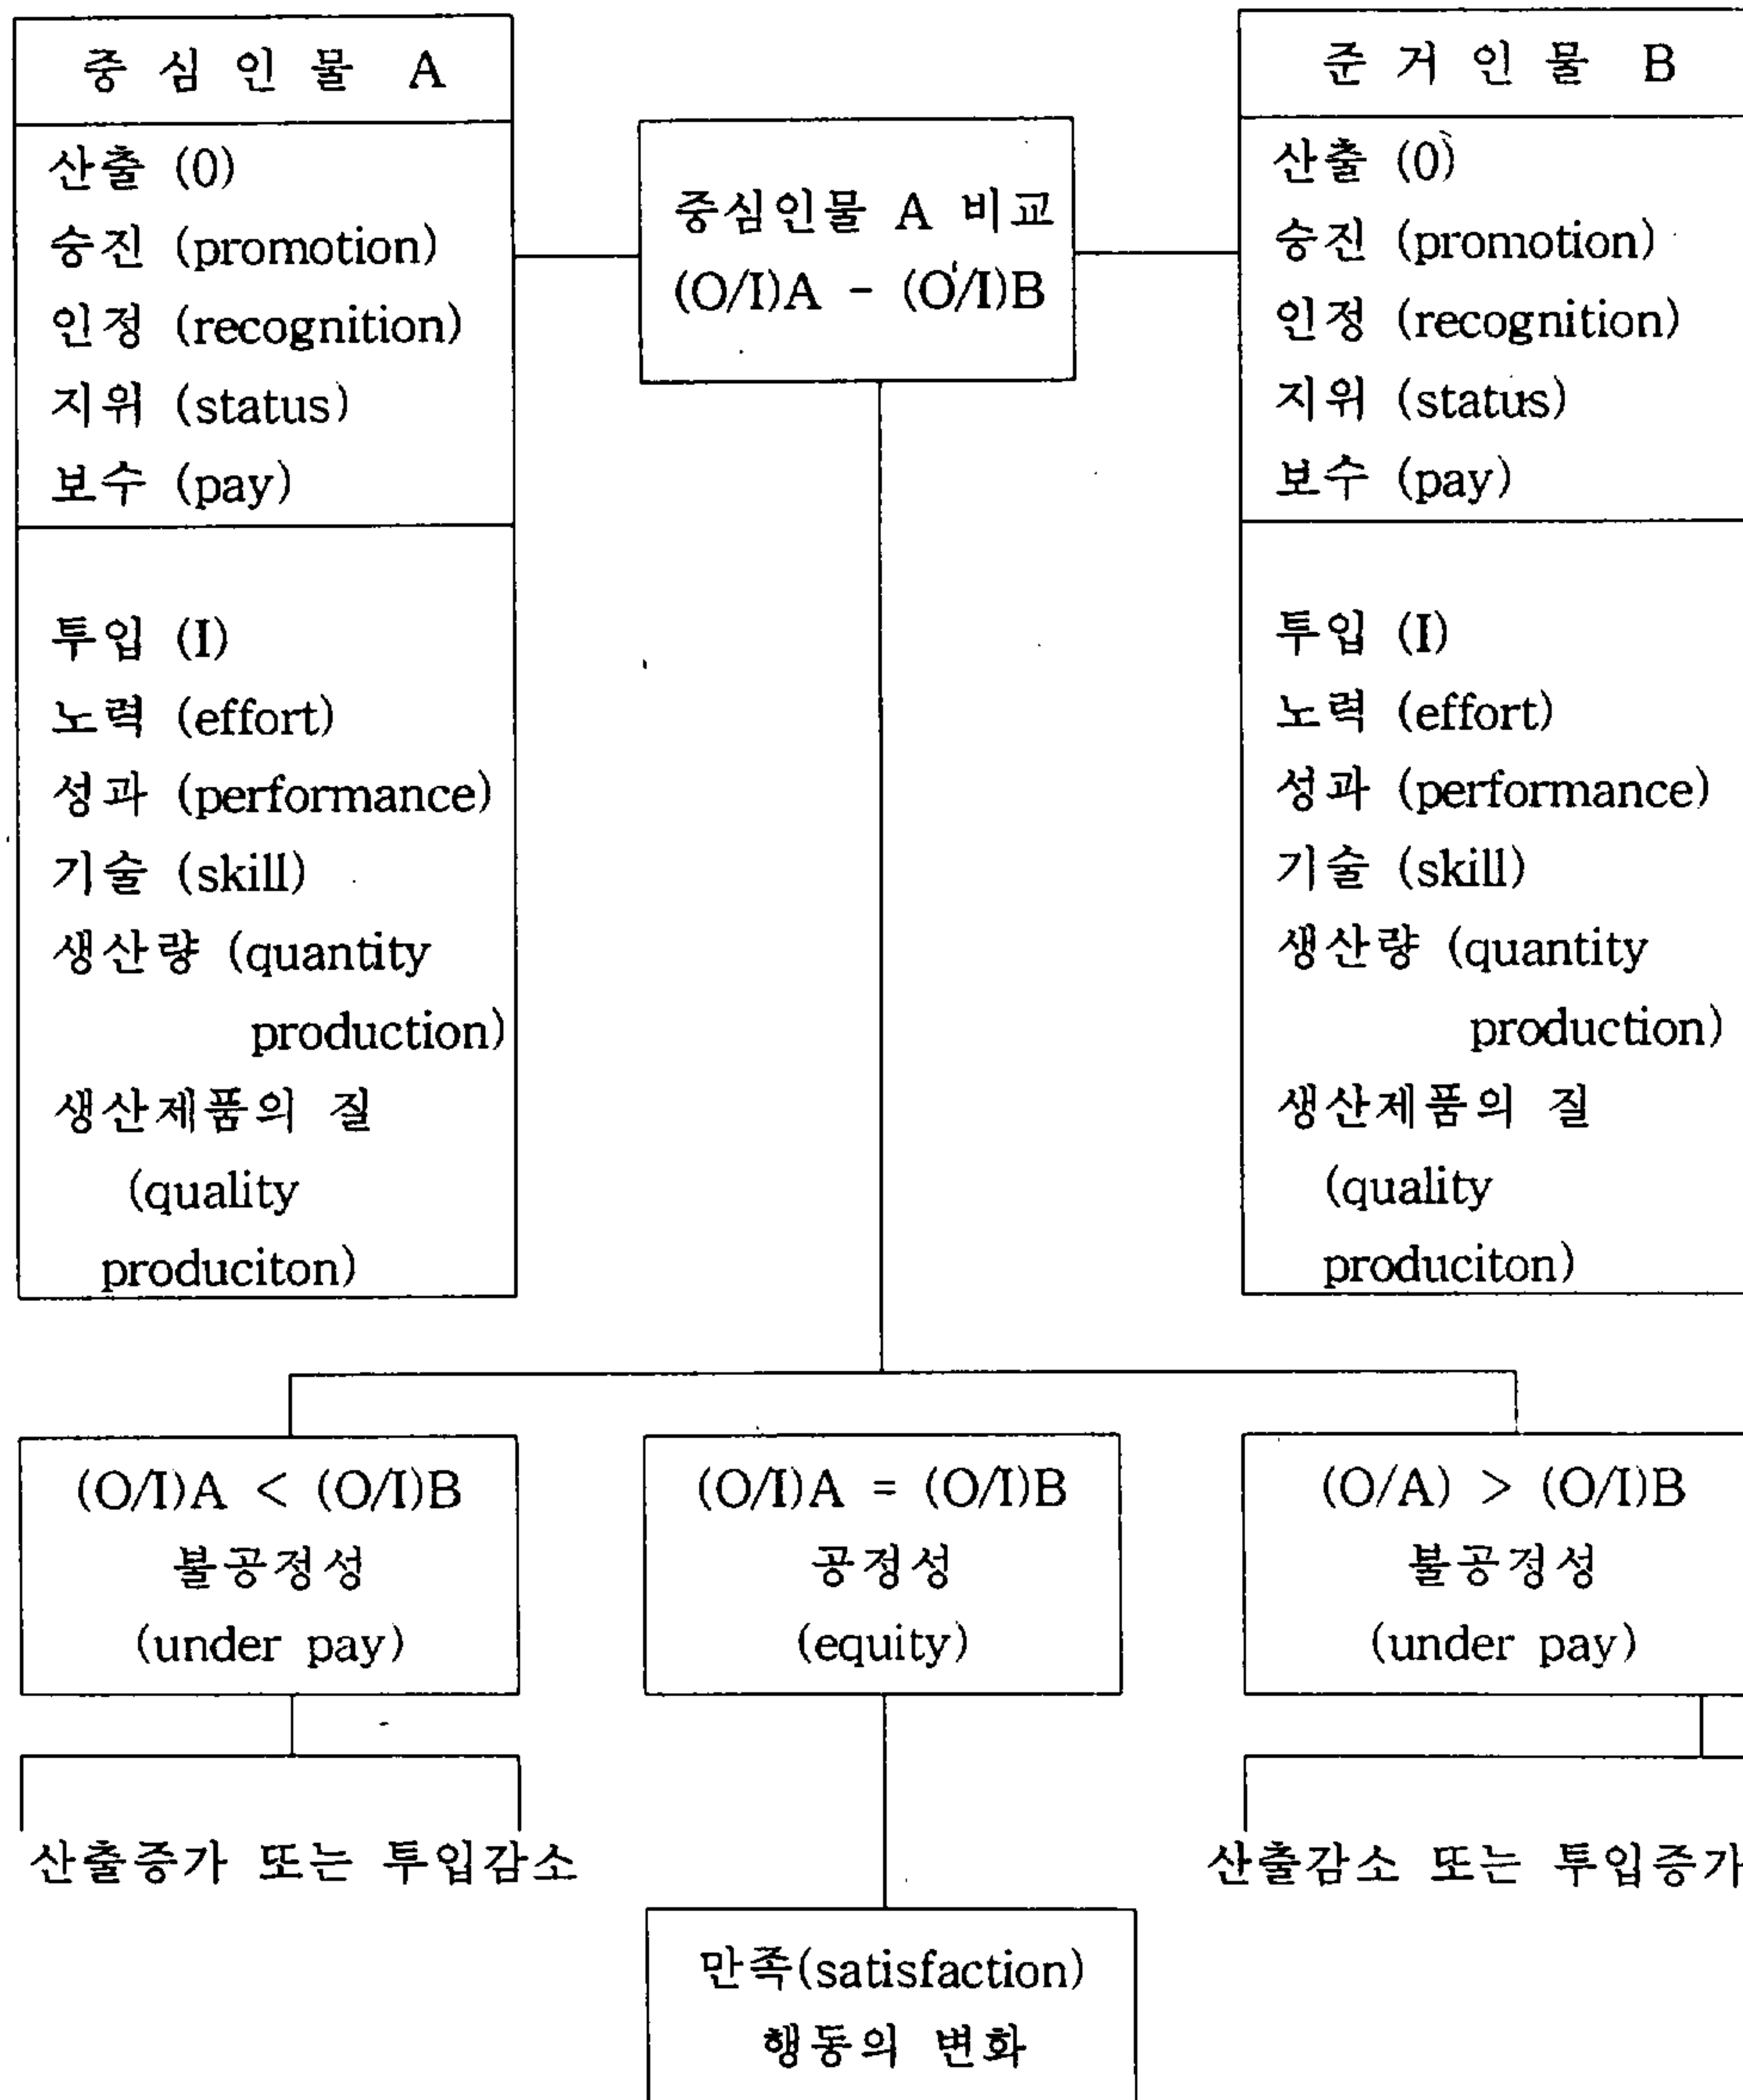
중 심 인 물 A

산출 (0)
승진 (promotion)
인정 (recognition)
지위 (status)
보수 (pay)

투입 (I)
노력 (effort)
성과 (performance)
기술 (skill)
생산량 (quantity production)
생산제품의 질 (quality produciton)

중심인물 A 비교
(O/I)A - (O/I)B

준 거 인 물 B

산출 (0)
승진 (promotion)
인정 (recognition)
지위 (status)
보수 (pay)

투입 (I)
노력 (effort)
성과 (performance)
기술 (skill)
생산량 (quantity production)
생산제품의 질 (quality produciton)

(O/I)A < (O/I)B
불공정성
(under pay)

산출증가 또는 투입감소

(O/I)A = (O/I)B
공정성
(equity)

만족(satisfaction)
행동의 변화

(O/A) > (O/I)B
불공정성
(under pay)

산출감소 또는 투입증가